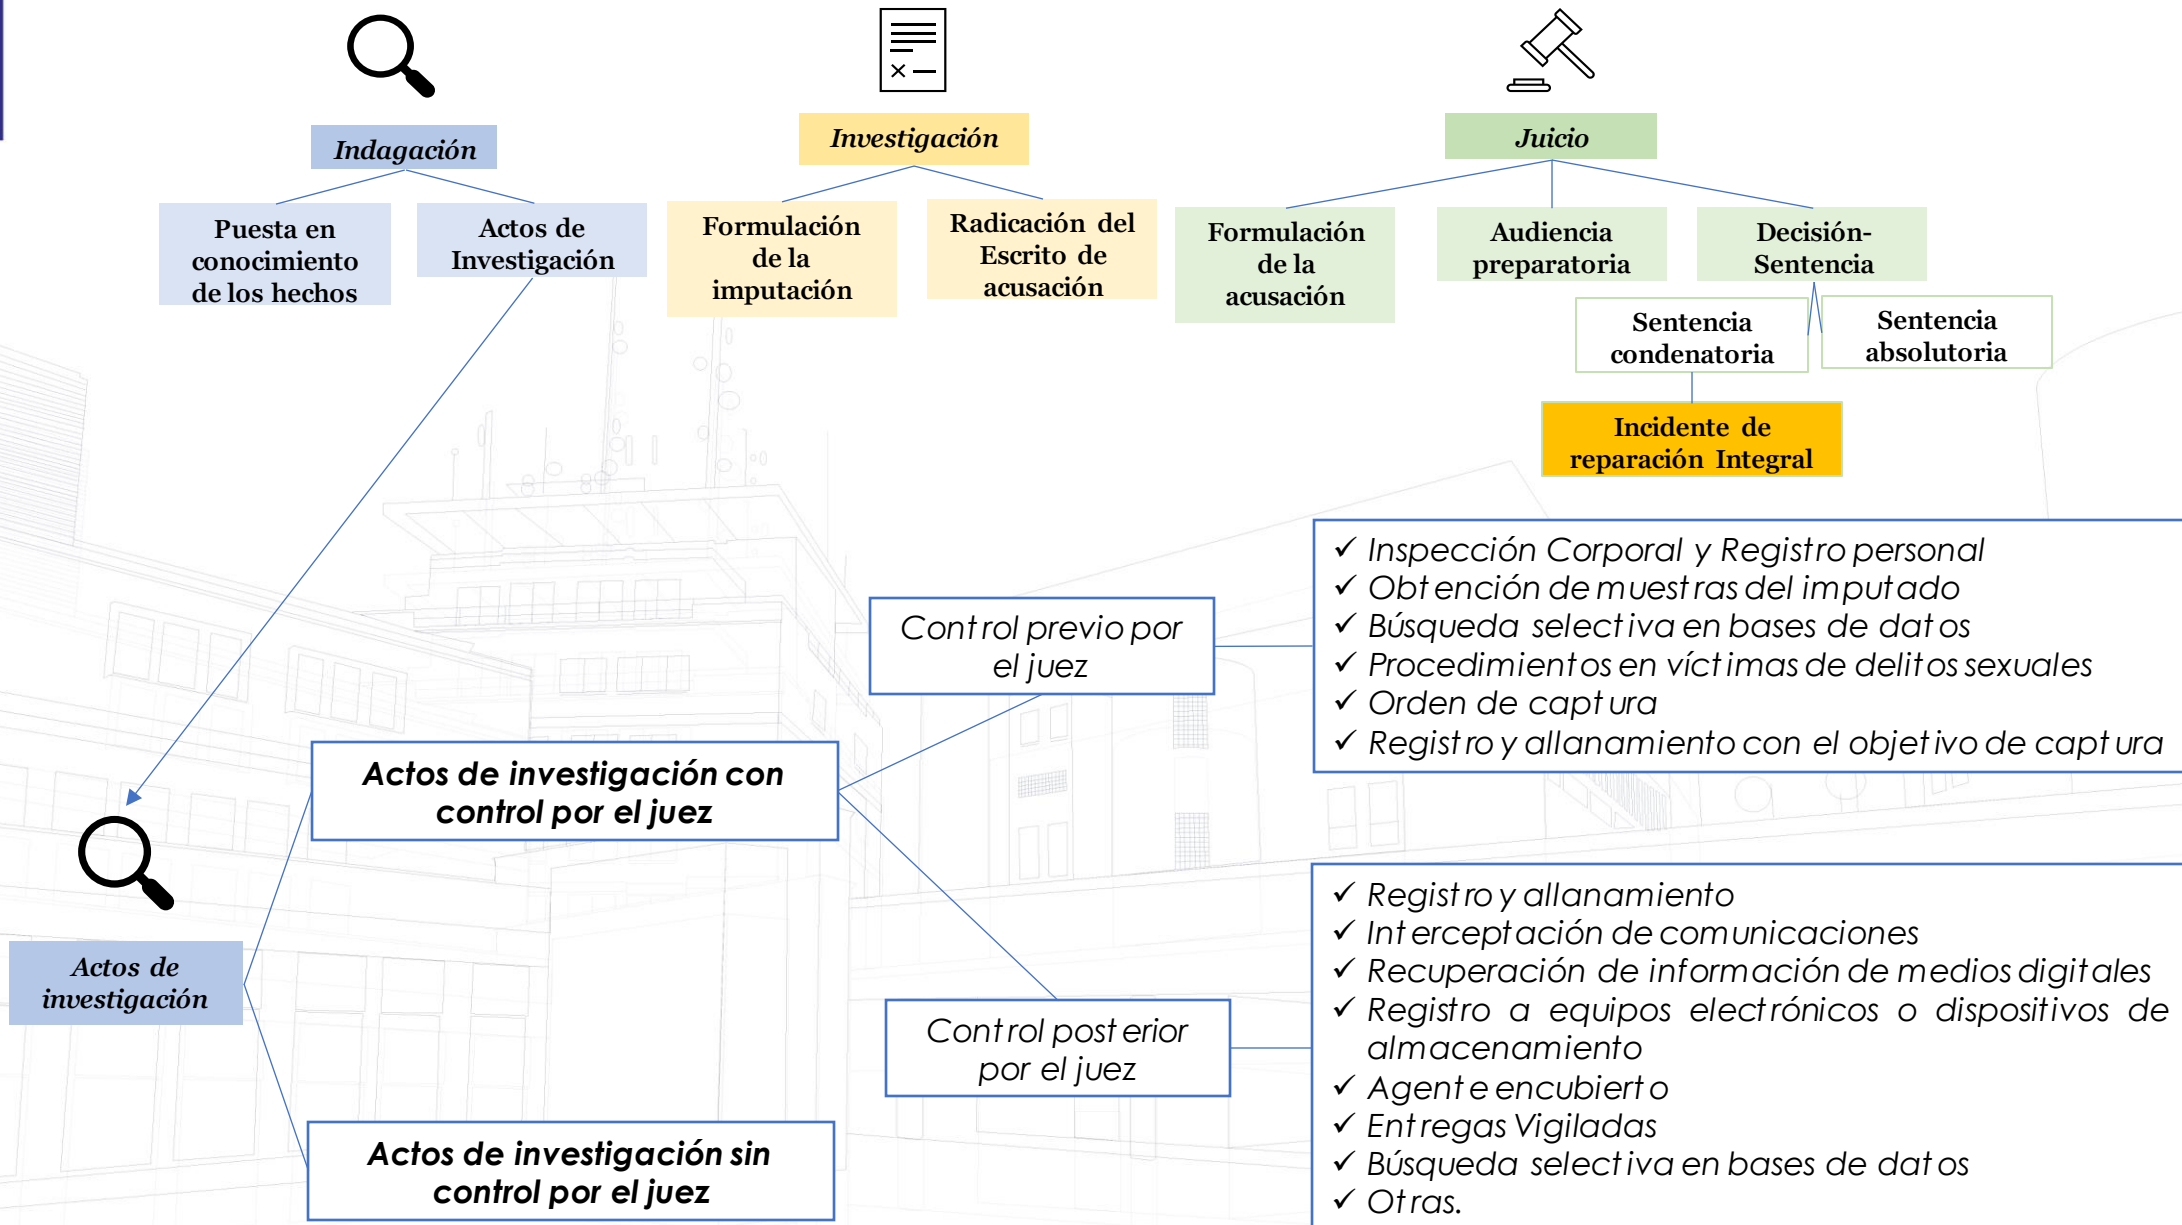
Indagación

Puesta en conocimiento de los hechos

Actos de Investigación

Investigación

Formulación de la imputación

Radicación del Escrito de acusación

Juicio

Formulación de la acusación

Audiencia preparatoria

Decisión-Sentencia

Sentencia condenatoria

Sentencia absolutoria

Incidente de reparación Integral

✓ Inspección Corporal y Registro personal
✓ Obtención de muestras del imputado
✓ Búsqueda selectiva en bases de datos
✓ Procedimientos en víctimas de delitos sexuales
✓ Orden de captura
✓ Registro y allanamiento con el objetivo de captura

Control previo por el juez

Actos de investigación con control por el juez

Actos de investigación

Control posterior por el juez

✓ Registro y allanamiento
✓ Interceptación de comunicaciones
✓ Recuperación de información de medios digitales
✓ Registro a equipos electrónicos o dispositivos de almacenamiento
✓ Agente encubierto
✓ Entregas Vigiladas
✓ Búsqueda selectiva en bases de datos
✓ Otras.

Actos de investigación sin control por el juez